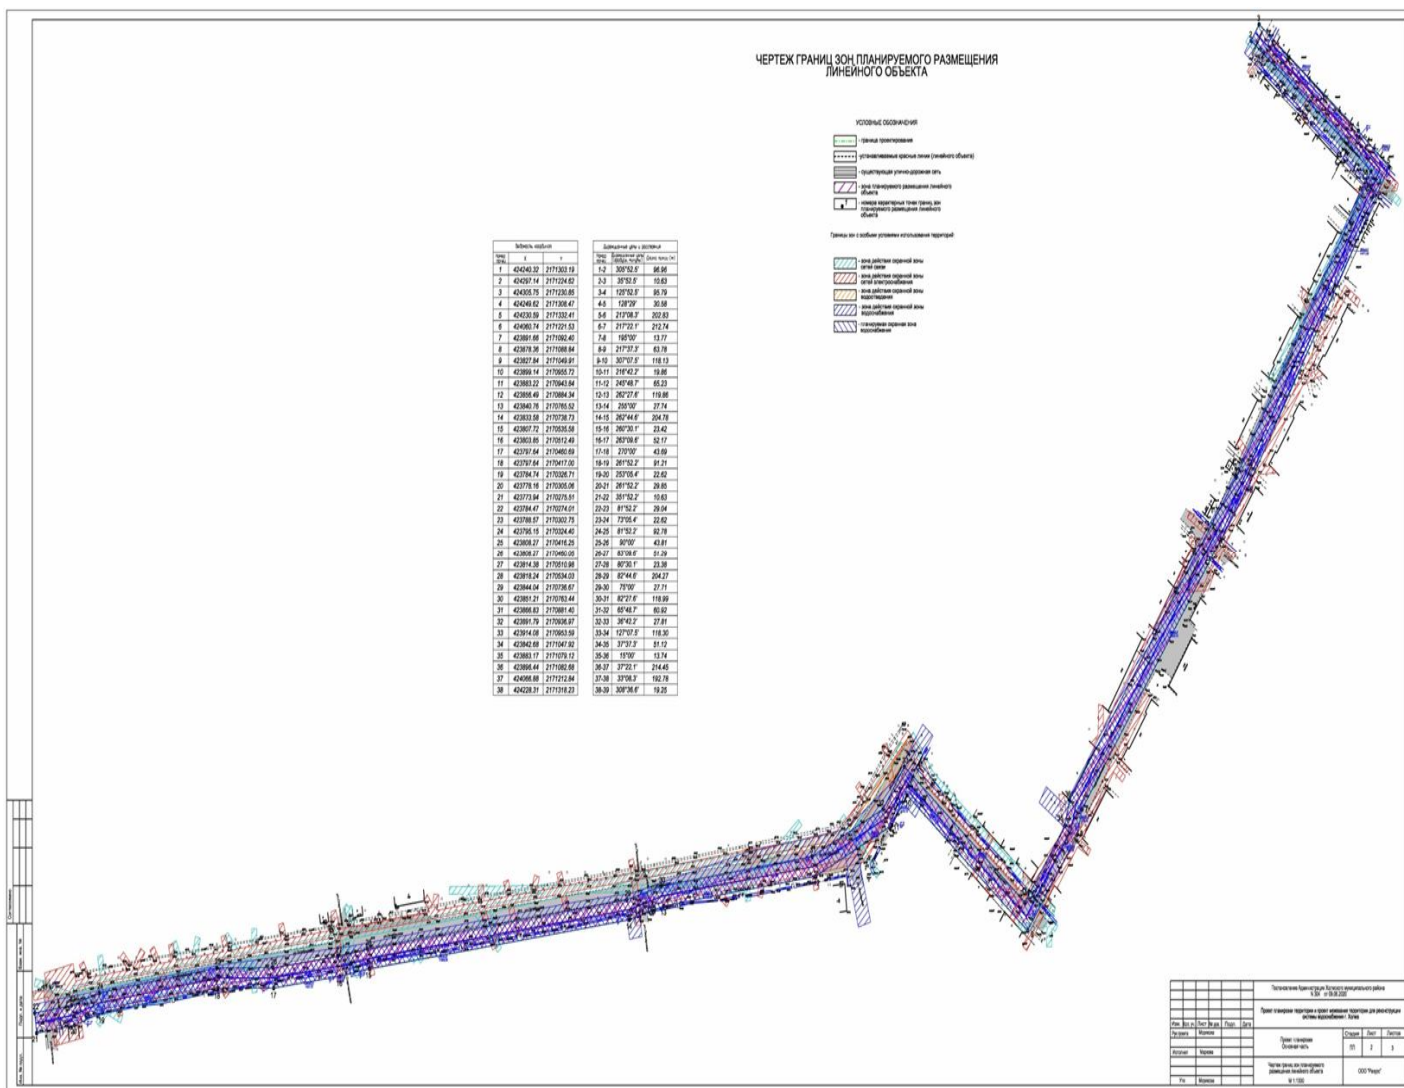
ЧЕРТЕЖ ГРАНИЦ ЗОН ПЛАНИРУЕМОГО РАЗМЕЩЕНИЯ ЛИНЕЙНОГО ОБЪЕКТА

УСЛОВНЫЕ ОБОЗНАЧЕНИЯ

- граница проектирования
- устанавливаемые красные линии (линейного объекта)
- существующая улично-дорожная сеть
- зона планируемого размещения линейного объекта
- номера характерных точек границ зон планируемого размещения линейного объекта

Границы зон с особыми условиями использования территорий:

- зона действия охранной зоны сетей связи
- зона действия охранной зоны сетей электроснабжения
- зона действия охранной зоны водоотведения
- зона действия охранной зоны водоснабжения
- планируемая охранная зона водоснабжения

Ведомость координат

| Номер точки | X | Y |
|---|---|---|
| 1 | 424240.32 | 2171303.19 |
| 2 | 424297.14 | 2171224.62 |
| 3 | 424305.75 | 2171230.85 |
| 4 | 424249.62 | 2171308.47 |
| 5 | 424230.59 | 2171332.41 |
| 6 | 424060.74 | 2171221.53 |
| 7 | 423891.66 | 2171092.40 |
| 8 | 423878.36 | 2171088.84 |
| 9 | 423827.84 | 2171049.91 |
| 10 | 423899.14 | 2170955.73 |
| 11 | 423883.22 | 2170943.64 |
| 12 | 423856.49 | 2170884.34 |
| 13 | 423840.76 | 2170765.52 |
| 14 | 423833.58 | 2170738.73 |
| 15 | 423807.72 | 2170535.58 |
| 16 | 423803.85 | 2170512.49 |
| 17 | 423797.64 | 2170460.69 |
| 18 | 423797.64 | 2170417.00 |
| 19 | 423784.74 | 2170326.71 |
| 20 | 423778.16 | 2170305.06 |
| 21 | 423773.94 | 2170275.51 |
| 22 | 423784.47 | 2170274.01 |
| 23 | 423788.57 | 2170302.75 |
| 24 | 423795.15 | 2170324.40 |
| 25 | 423808.27 | 2170416.25 |
| 26 | 423808.27 | 2170460.05 |
| 27 | 423814.38 | 2170510.98 |
| 28 | 423818.24 | 2170534.03 |
| 29 | 423844.04 | 2170736.67 |
| 30 | 423851.21 | 2170763.44 |
| 31 | 423866.83 | 2170881.40 |
| 32 | 423891.79 | 2170936.97 |
| 33 | 423914.08 | 2170953.59 |
| 34 | 423842.68 | 2171047.92 |
| 35 | 423883.17 | 2171079.13 |
| 36 | 423896.44 | 2171082.68 |
| 37 | 424066.88 | 2171212.84 |
| 38 | 424228.31 | 2171318.23 |

Дирекционные углы и расстояния

| Номер точки | Дирекционный угол (градусы, минуты) | Длина линии (м) |
|---|---|---|
| 1-2 | 305°52.5' | 96.96 |
| 2-3 | 35°52.5' | 10.63 |
| 3-4 | 125°52.5' | 95.79 |
| 4-5 | 128°29' | 30.58 |
| 5-6 | 213°08.3' | 202.83 |
| 6-7 | 217°22.1' | 212.74 |
| 7-8 | 195°00' | 13.77 |
| 8-9 | 217°37.3' | 63.78 |
| 9-10 | 307°07.5' | 118.13 |
| 10-11 | 216°42.2' | 19.86 |
| 11-12 | 245°48.7' | 65.23 |
| 12-13 | 262°27.6' | 119.86 |
| 13-14 | 255°00' | 27.74 |
| 14-15 | 262°44.6' | 204.78 |
| 15-16 | 260°30.1' | 23.42 |
| 16-17 | 263°09.6' | 52.17 |
| 17-18 | 270°00' | 43.69 |
| 18-19 | 261°52.2' | 91.21 |
| 19-20 | 253°05.4' | 22.62 |
| 20-21 | 261°52.2' | 29.85 |
| 21-22 | 351°52.2' | 10.63 |
| 22-23 | 81°52.2' | 29.04 |
| 23-24 | 73°05.4' | 22.62 |
| 24-25 | 81°52.2' | 92.78 |
| 25-26 | 90°00' | 43.81 |
| 26-27 | 83°09.6' | 51.29 |
| 27-28 | 80°30.1' | 23.38 |
| 28-29 | 82°44.6' | 204.27 |
| 29-30 | 75°00' | 27.71 |
| 30-31 | 82°27.6' | 118.99 |
| 31-32 | 65°48.7' | 60.92 |
| 32-33 | 36°43.2' | 27.81 |
| 33-34 | 127°07.5' | 118.30 |
| 34-35 | 37°37.3' | 51.12 |
| 35-36 | 15°00' | 13.74 |
| 36-37 | 37°22.1' | 214.45 |
| 37-38 | 33°08.3' | 192.78 |
| 38-39 | 308°36.6' | 19.25 |

Постановление Администрации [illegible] муниципального района № 304 от 09.06.2020

Проект планировки территории и проект межевания территории для реконструкции системы водоснабжения г. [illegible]

| Изм. | Кол.уч. | Лист | № док. | Подп. | Дата |
|---|---|---|---|---|---|
| Разработ. | Морозова | | | | |
| Исполнил | Морозова | | | | |
| Н.к. | Морозова | | | | |

Проект планировки Основная часть

| Стадия | Лист | Листов |
|---|---|---|
| ПП | 2 | 3 |

Чертеж границ зон планируемого размещения линейного объекта М 1:1500

ООО "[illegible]"

Согласовано
Взам. инв. №
Подп. и дата
Инв. № подл.